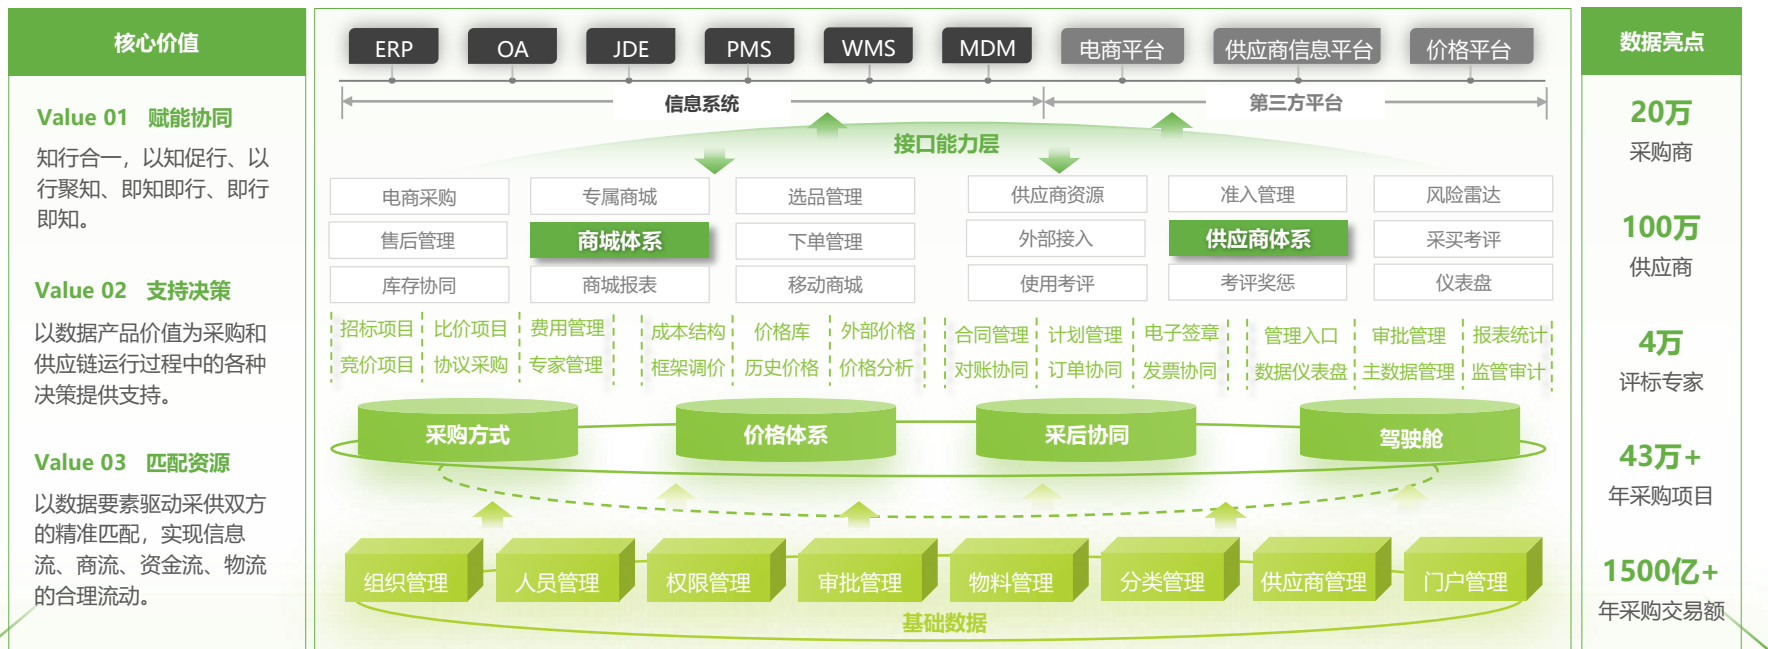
核心价值

Value 01 赋能协同

知行合一，以知促行、以行聚知、即知即行、即行即知。

Value 02 支持决策

以数据产品价值为采购和供应链运行过程中的各种决策提供支持。

Value 03 匹配资源

以数据要素驱动采供双方的精准匹配，实现信息流、商流、资金流、物流的合理流动。

ERP OA JDE PMS WMS MDM 电商平台 供应商信息平台 价格平台

信息系统 第三方平台

接口能力层

电商采购 专属商城 选品管理 供应商资源 准入管理 风险雷达
售后管理 商城体系 下单管理 外部接入 供应商体系 采买考评
库存协同 商城报表 移动商城 使用考评 考评奖惩 仪表盘

招标项目 比价项目 费用管理 成本结构 价格库 外部价格 合同管理 计划管理 电子签章 管理入口 审批管理 报表统计
竞价项目 协议采购 专家管理 框架调价 历史价格 价格分析 对账协同 订单协同 发票协同 数据仪表盘 主数据管理 监管审计

采购方式 价格体系 采后协同 驾驶舱

组织管理 人员管理 权限管理 审批管理 物料管理 分类管理 供应商管理 门户管理

基础数据

数据亮点

20万
采购商

100万
供应商

4万
评标专家

43万+
年采购项目

1500亿+
年采购交易额